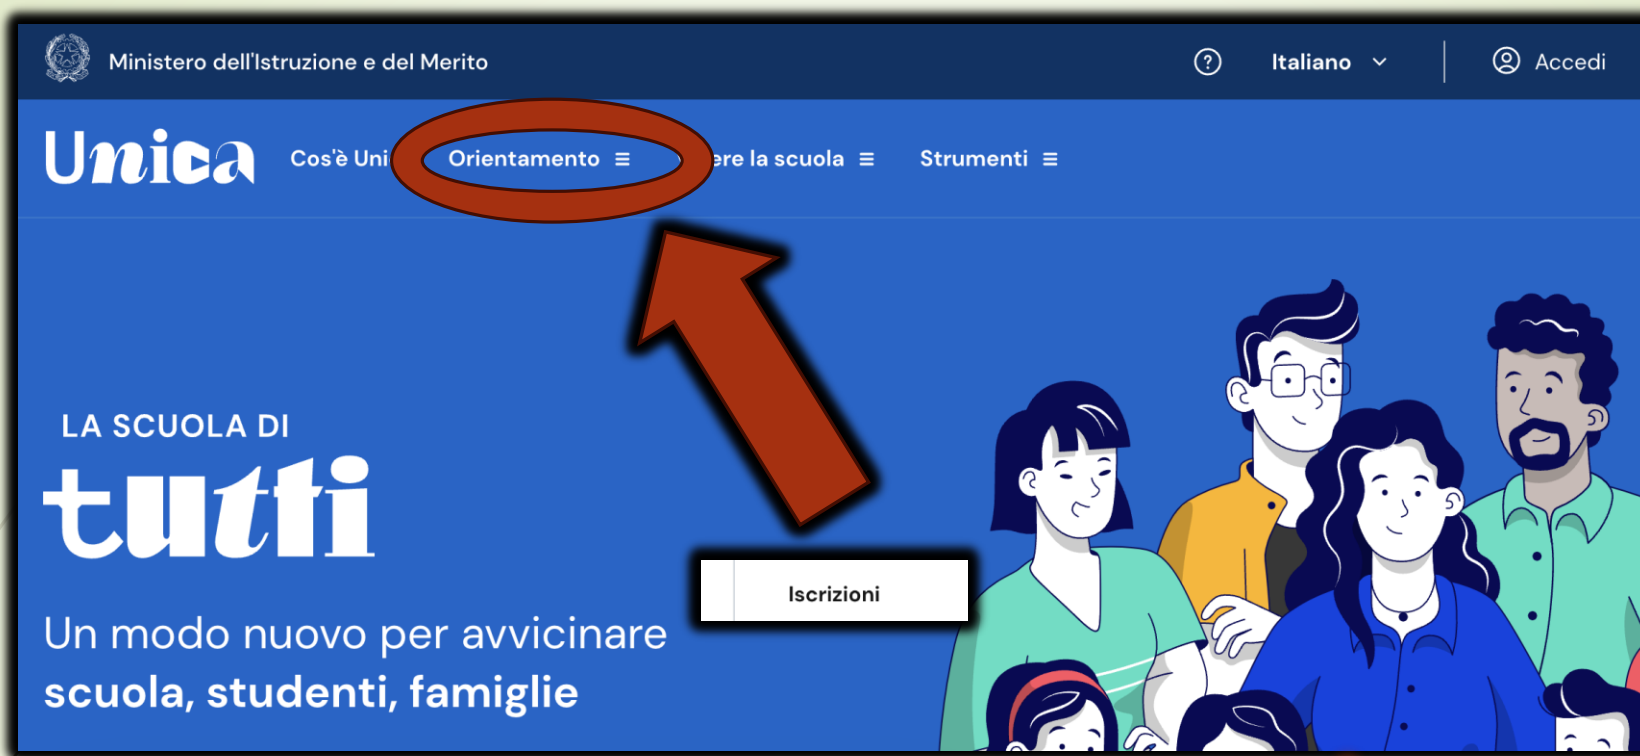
Ministero dell'Istruzione e del Merito

Italiano

Accedi

Unica

Cos'è Uni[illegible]

Orientamento ≡

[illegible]ere la scuola ≡

Strumenti ≡

LA SCUOLA DI

tutti

Un modo nuovo per avvicinare
scuola, studenti, famiglie

Iscrizioni